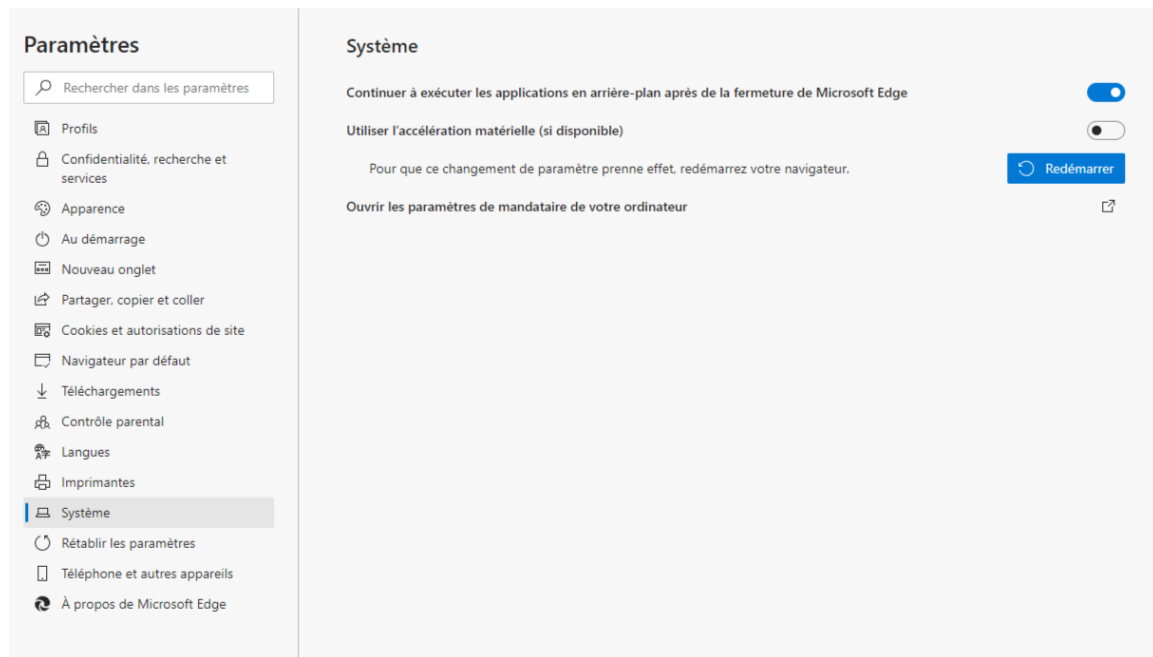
Paramètres

Rechercher dans les paramètres

Profils

Confidentialité, recherche et services

Apparence

Au démarrage

Nouveau onglet

Partager, copier et coller

Cookies et autorisations de site

Navigateur par défaut

Téléchargements

Contrôle parental

Langues

Imprimantes

Système

Rétablir les paramètres

Téléphone et autres appareils

À propos de Microsoft Edge

Système

Continuer à exécuter les applications en arrière-plan après de la fermeture de Microsoft Edge

Utiliser l'accélération matérielle (si disponible)

Pour que ce changement de paramètre prenne effet, redémarrez votre navigateur.

Redémarrer

Ouvrir les paramètres de mandataire de votre ordinateur